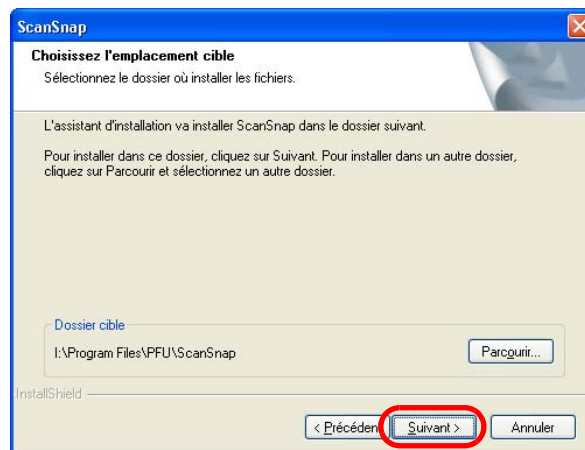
ScanSnap

Choisissez l'emplacement cible

Sélectionnez le dossier où installer les fichiers.

L'assistant d'installation va installer ScanSnap dans le dossier suivant.

Pour installer dans ce dossier, cliquez sur Suivant. Pour installer dans un autre dossier, cliquez sur Parcourir et sélectionnez un autre dossier.

Dossier cible

I:\Program Files\PFU\ScanSnap

Parcourir...

InstallShield

< Précéden

Suivant >

Annuler